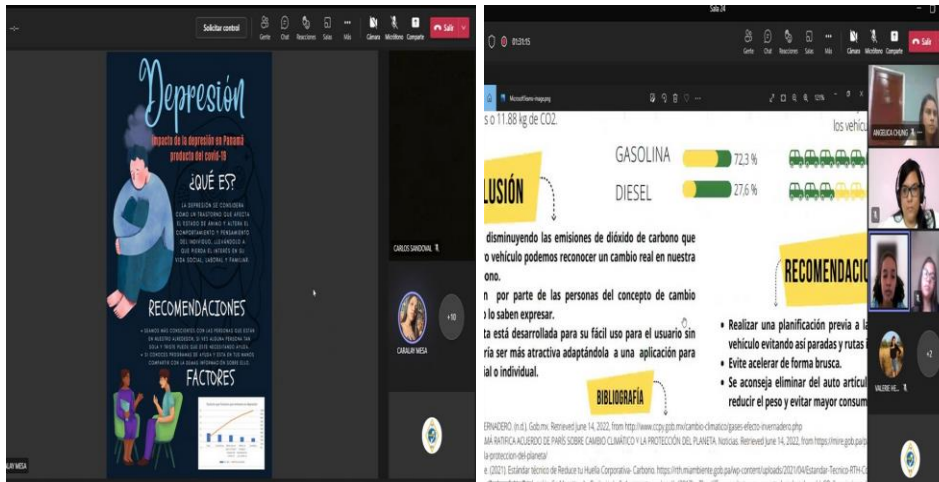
Solicitar control
Gente Chat Reacciones Salas Más Cámara Micrófono Compartir Salir

Depresión
Impacto de la depresión en Panamá producto del covid-19
¿QUÉ ES?
LA DEPRESIÓN SE CONSIDERA COMO UN TRASTORNO QUE AFECTA EL ESTADO DE ÁNIMO Y ALTERA EL COMPORTAMIENTO Y PENSAMIENTO DEL INDIVIDUO, LLEVÁNDOLO A QUE PIERDA EL INTERÉS EN SU VIDA SOCIAL, LABORAL Y FAMILIAR.
RECOMENDACIONES
FACTORES

CARLOS SANDOVAL
CARALAY MESA
+10
ALAY MESA

Sala 24
01:31:15
Gente Chat Reacciones Salas Más Cámara Micrófono Compartir Salir
Microsoft Teams -imagen.png
s o 11.88 kg de CO2.
los vehícu
GASOLINA 72,3 %
DIESEL 27,6 %
LUSIÓN
disminuyendo las emisiones de dióxido de carbono que vehículo podemos reconocer un cambio real en nuestra ono.
n por parte de las personas del concepto de cambio lo saben expresar.
ta está desarrollada para su fácil uso para el usuario sin ría ser más atractiva adaptándola a una aplicación para ial o individual.
BIBLIOGRAFÍA
RECOMENDACIO
• Realizar una planificación previa a la vehículo evitando así paradas y rutas
• Evite acelerar de forma brusca.
• Se aconseja eliminar del auto artícul reducir el peso y evitar mayor consum
ERNADERO. (n.d.). Gob.mx. Retrieved June 14, 2022, from http://www.ccpy.gob.mx/cambio-climatico/gases-efecto-invernadero.php
MÁ RATIFICA ACUERDO DE PARÍS SOBRE CAMBIO CLIMÁTICO Y LA PROTECCIÓN DEL PLANETA. Noticias. Retrieved June 14, 2022, from https://mire.gob.pa/a-proteccion-del-planeta/
e. (2021). Estándar técnico de Reduce tu Huella Corporativa- Carbono. https://rth.miambiente.gob.pa/wp-content/uploads/2021/04/Estandar-Tecnico-RTH-C
ANGELICA CHUNG
VALERIE HE...
+2